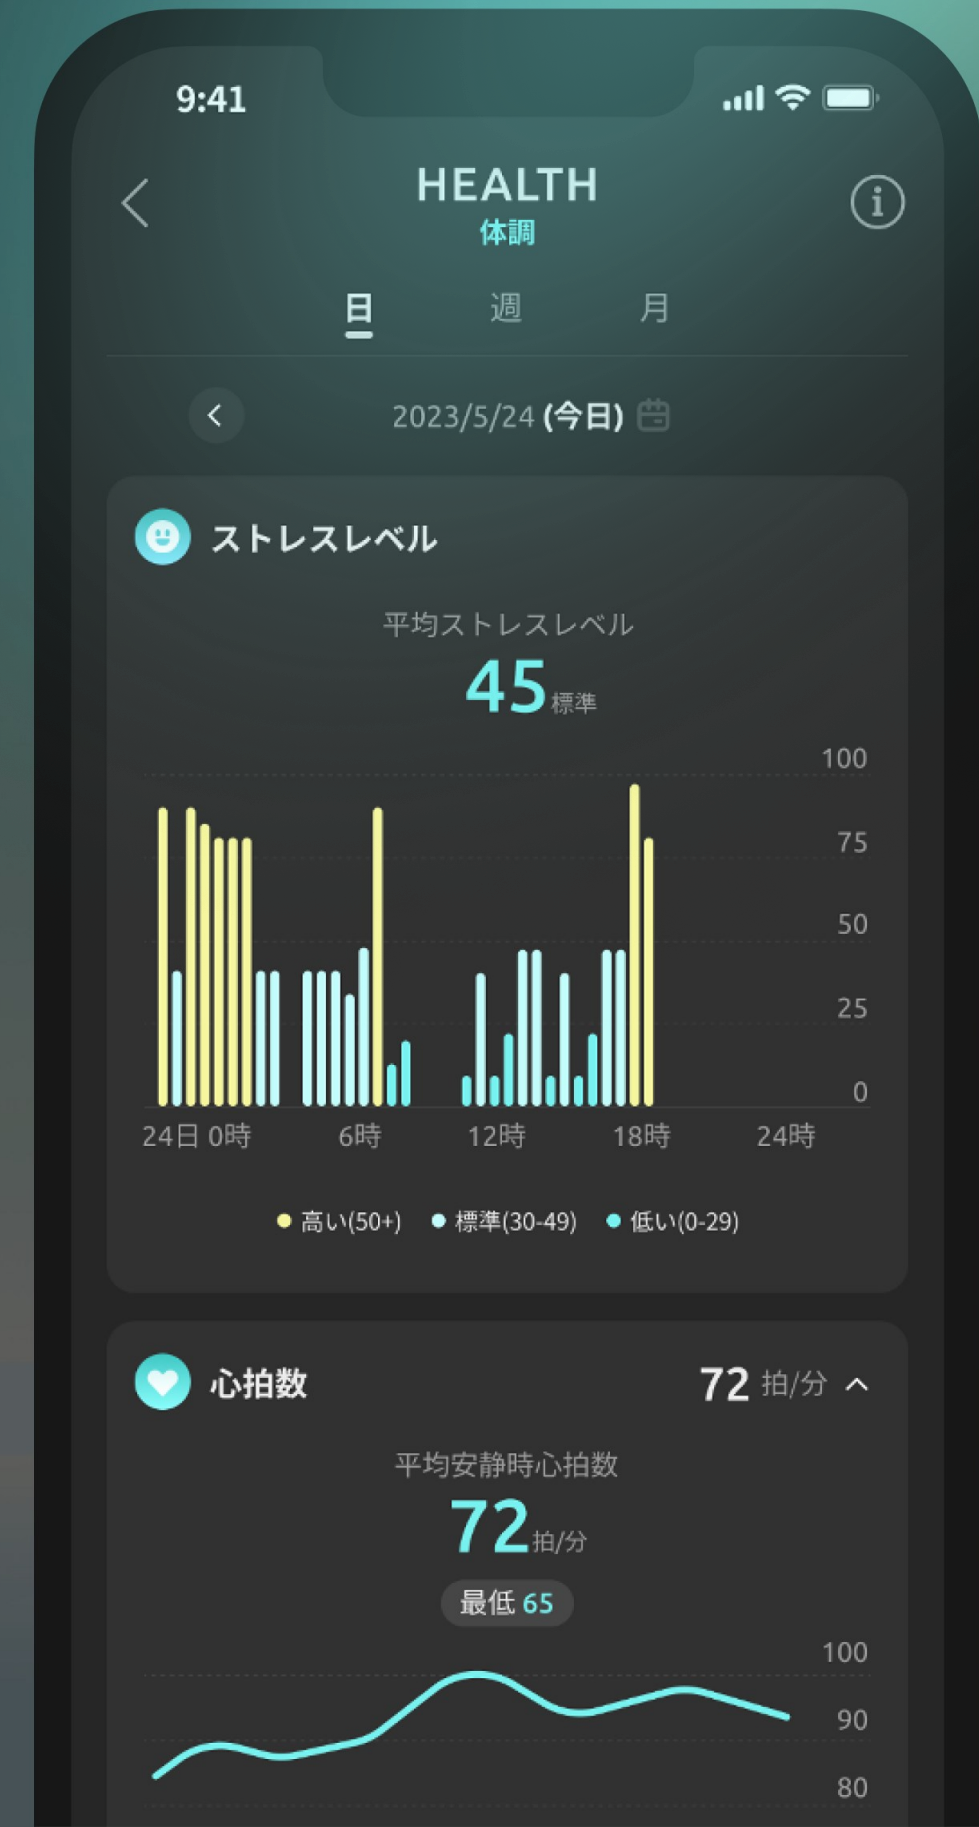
9:41

HEALTH
体調

日 週 月

2023/5/24 (今日)

ストレスレベル

平均ストレスレベル
45 標準

100
75
50
25
0

24日 0時 6時 12時 18時 24時

高い(50+) 標準(30-49) 低い(0-29)

心拍数 72 拍/分

平均安静時心拍数
72 拍/分
最低 65

100
90
80